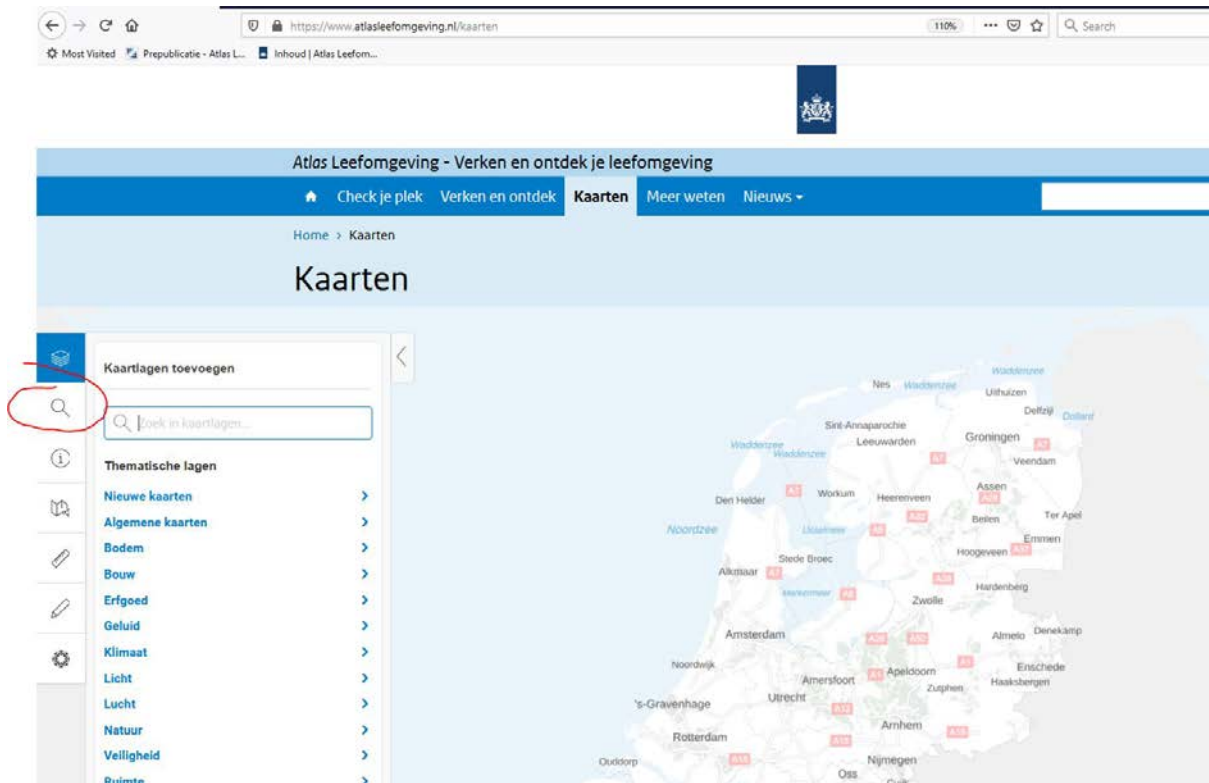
https://www.atlasleefomgeving.nl/kaarten

110%

Search

Most Visited Prepublicatie - Atlas L... Inhoud | Atlas Leefom...

Atlas Leefomgeving - Verken en ontdek je leefomgeving

Check je plek Verken en ontdek Kaarten Meer weten Nieuws

Home > Kaarten

Kaarten

Kaartlagen toevoegen

Zoek in kaartlagen...

Thematische lagen

Nieuwe kaarten

Algemene kaarten

Bodem

Bouw

Erfgoed

Geluid

Klimaat

Licht

Lucht

Natuur

Veiligheid

Ruimte

Waddenzee Nes Waddenzee Uithuizen Delfzijl Dollard Sint-Annaparochie Leeuwarden Groningen A7 Waddenzee Waddenzee A7 Veendam Assen Den Helder A7 Workum Heerenveen A28 Ter Apel A32 Beilen Noordzee IJsselmeer A6 Emmen Hoogeveen A37 Stede Broec Alkmaar A7 A28 Hardenberg Markermeer A6 Zwolle Amsterdam A28 A50 Almelo Denekamp Noordwijk A1 Enschede Amersfoort A1 Apeldoorn Haaksbergen Zutphen 's-Gravenhage Utrecht A12 Arnhem Rotterdam A15 A15 Ouddorp A15 Nijmegen Oss